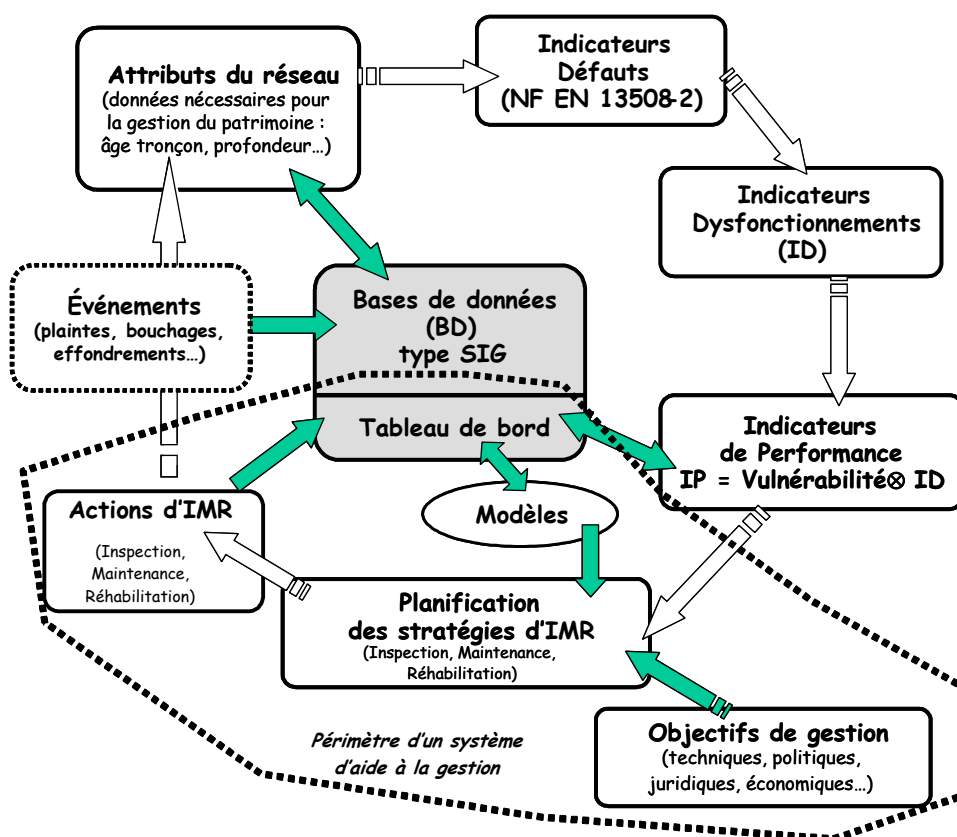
Attributs du réseau
(données nécessaires pour la gestion du patrimoine : âge tronçon, profondeur…)

Indicateurs Défauts (NF EN 13508-2)

Indicateurs Dysfonctionnements (ID)

Événements
(plaintes, bouchages, effondrements…)

Bases de données (BD) type SIG

Tableau de bord

Indicateurs de Performance
IP = Vulnérabilité$\otimes$ ID

Modèles

Actions d'IMR
(Inspection, Maintenance, Réhabilitation)

Planification des stratégies d'IMR
(Inspection, Maintenance, Réhabilitation)

Objectifs de gestion
(techniques, politiques, juridiques, économiques…)

Périmètre d'un système d'aide à la gestion